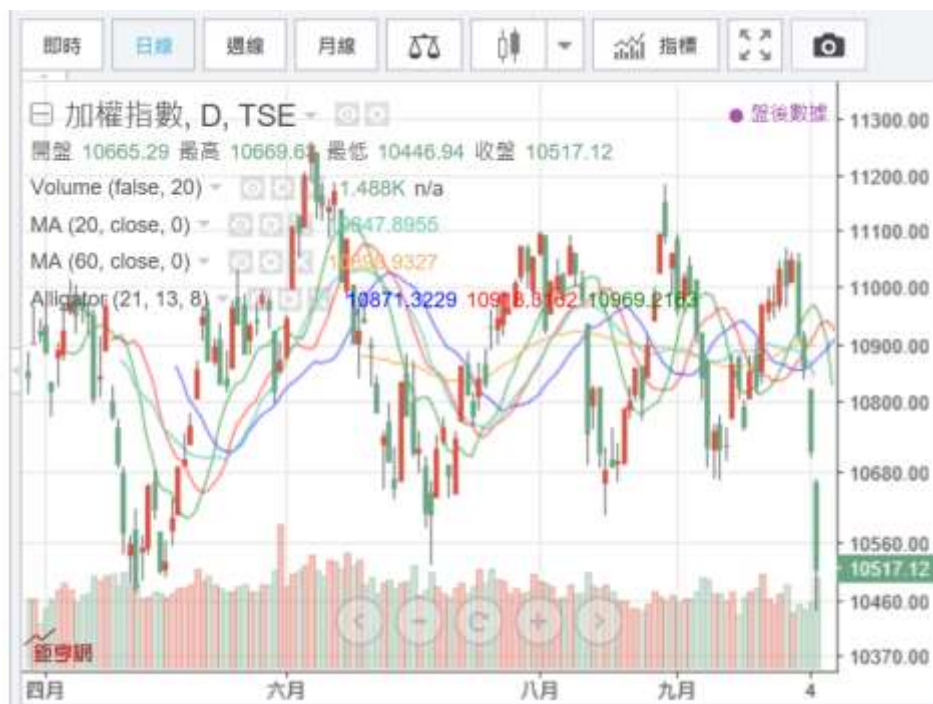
即時 日線 週線 月線 指標

⊟ 加權指數, D, TSE

● 盤後數據

開盤 10665.29 最高 10669.6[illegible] 最低 10446.94 收盤 10517.12

Volume (false, 20) 1.488K n/a

MA (20, close, 0) 10847.8955

MA (60, close, 0) 10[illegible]9.9327

Alligator (21, 13, 8) 10871.3229 109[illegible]8.3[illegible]82 10969.2163

11300.00
11200.00
11100.00
11000.00
10900.00
10800.00
10680.00
10560.00
10517.12
10460.00
10370.00

鉅亨網

四月 六月 八月 九月 4